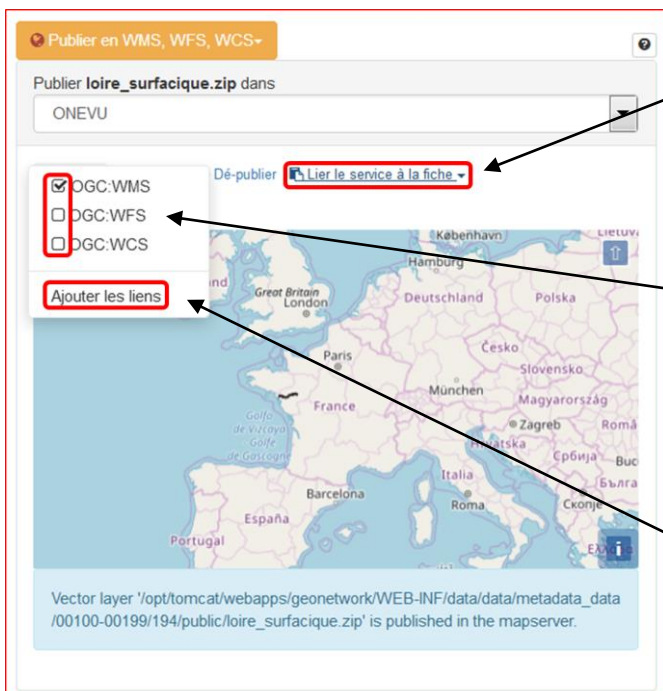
Publier en WMS, WFS, WCS

?

Publier **loire_surfacique.zip** dans

ONEVU

Dé-publier

Lier le service à la fiche

☑ OGC:WMS
☐ OGC:WFS
☐ OGC:WCS

Ajouter les liens

København
Hamburg
Great Britain
London
Deutschland
Polska
Česko
Paris
Slovensko
München
France
Magyarország
Zagreb
Golfe de Vizcaya
Golfe de Gascogne
Hrvatska
Србија
Italia
Barcelona
Roma
Скопје
España
Portugal

Vector layer '/opt/tomcat/webapps/geonetwork/WEB-INF/data/data/metadata_data/00100-00199/194/public/loire_surfacique.zip' is published in the mapserver.